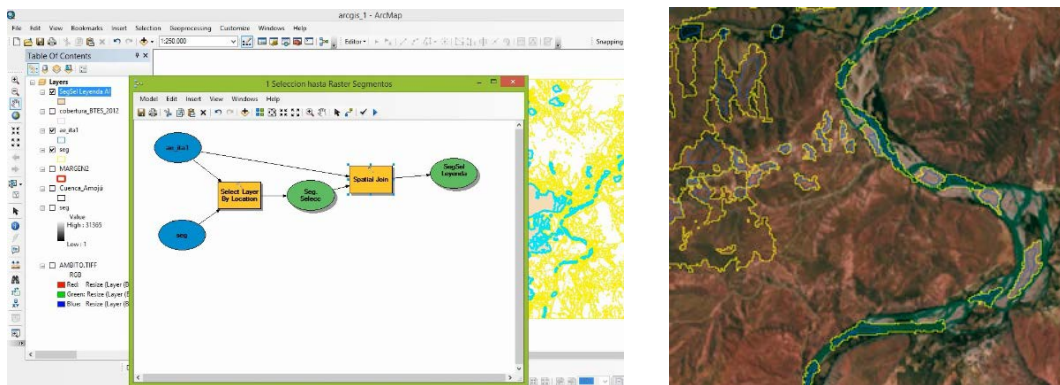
arcgis_1 - ArcMap

File Edit View Bookmarks Insert Selection Geoprocessing Customize Windows Help

1:250.000

Editor

Snapping

Table Of Contents

Layers

SegSel Leyenda Al

cobertura_BTES_2012

av_da1

seg

MARGEN2

Cuenca_Amoja

seg

Value

High : 31365

Low : 1

AMBITO.TIFF

RGB

Red: Resize (Layer (8

Green: Resize (Layer (8

Blue: Resize (Layer (8

1 Seleccion hasta Raster Segmentos

Model Edit Insert View Windows Help

av_da1

Select Layer By Location

Seg. Selecc

Spatial Join

SegSel Leyenda

seg